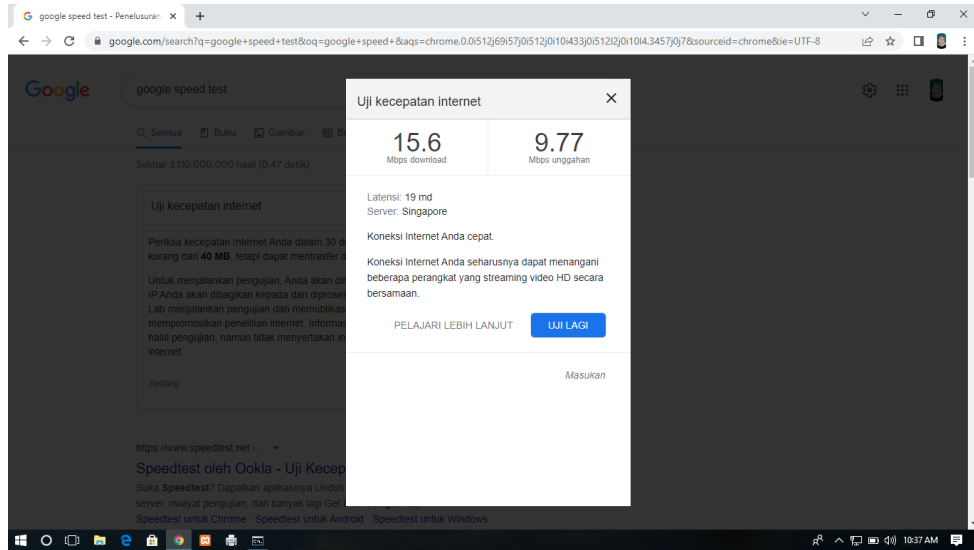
google speed test - Penelusuran ×

google.com/search?q=google+speed+test&oq=google+speed+&aqs=chrome.0.0i512j69i57j0i512j0i10i433j0i512l2j0i10l4.3457j0j7&sourceid=chrome&ie=UTF-8

Google

google speed test

Semua Buku Gambar

Sekitar 3.110.000.000 hasil (0,47 detik)

Uji kecepatan internet

Periksa kecepatan Internet Anda dalam 30 d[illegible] kurang dari **40 MB**, tetapi dapat mentrasfer d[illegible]

Untuk menjalankan pengujian, Anda akan di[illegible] IP Anda akan dibagikan kepada dan diproses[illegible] Lab menjalankan pengujian dan memublikas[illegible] mempromosikan penelitian internet. Informas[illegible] hasil pengujian, namun tidak menyertakan in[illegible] internet.

Tentang

https://www.speedtest.net › ...

Speedtest oleh Ookla - Uji Kecep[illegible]

Suka **Speedtest**? Dapatkan aplikasinya Unduh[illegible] server, riwayat pengujian, dan banyak lagi Get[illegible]

Speedtest untuk Chrome · Speedtest untuk Android · Speedtest untuk Windows

Uji kecepatan internet ×

15.6
Mbps download

9.77
Mbps unggahan

Latensi: 19 md
Server: Singapore

Koneksi Internet Anda cepat.

Koneksi Internet Anda seharusnya dapat menangani beberapa perangkat yang streaming video HD secara bersamaan.

PELAJARI LEBIH LANJUT UJI LAGI

Masukan

10:37 AM